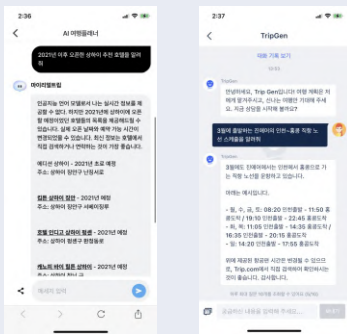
2:36

AI 여행플래너

2021년 이후 오픈한 상하이 추천 호텔을 알려줘

마이리얼트립

인공지능 언어 모델로서 나는 실시간 정보를 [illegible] 수 없습니다. 하지만 2021년에 상하이에 오픈할 예정이었던 호텔들의 목록을 제공해드릴 수 있습니다. 실제 오픈 날짜와 예약 가능 시간이 변경되었을 수 있습니다. 최신 정보와 예약 가능 여부를 확인하려면 호텔의 웹사이트나 직접 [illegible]

에디션 상하이 - 2021년 초로 예정
주소: 상하이 황한구 난징서로

힐튼 상하이 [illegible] - 2021년 예정
주소: 상하이 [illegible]

호텔 인디고 상하이 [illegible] - 2021년 예정
주소: 상하이 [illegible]

캐노피 바이 힐튼 상하이 - 2021년 예정
주소: 상하이 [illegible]

메세지 입력

2:37

TripGen

대화 기록 보기

TripGen
안녕하세요, Trip Gen입니다! 어떤 여행을 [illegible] 하세요? 요즘 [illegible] 여행을 계획하고 계신가요? 언제든지 물어보세요.

3월에 출발하는 전세이의 인천-홍콩 직항 노선 스케줄을 알려줘

TripGen
3월에는 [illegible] 인천에서 홍콩으로 가는 직항 노선을 운항하고 있습니다.

예약는 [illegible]:

- 월, 수, 금, 토: 08:20 인천출발 → 11:50 홍콩도착
- 화, 목, 일: 13:05 인천출발 → 22:55 홍콩도착
- 월, 화, 수, 목: 20:45 인천출발 → 23:50 홍콩도착 / 16:35 인천출발 → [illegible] 홍콩도착
- 일: 14:20 인천출발 → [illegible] 홍콩도착

위에 제공된 항공편 시간은 변경될 수 있으며, Trip.com에서 직접 검색하여 확인하시는 것이 좋습니다.

궁금하신 내용을 입력해 주세요.